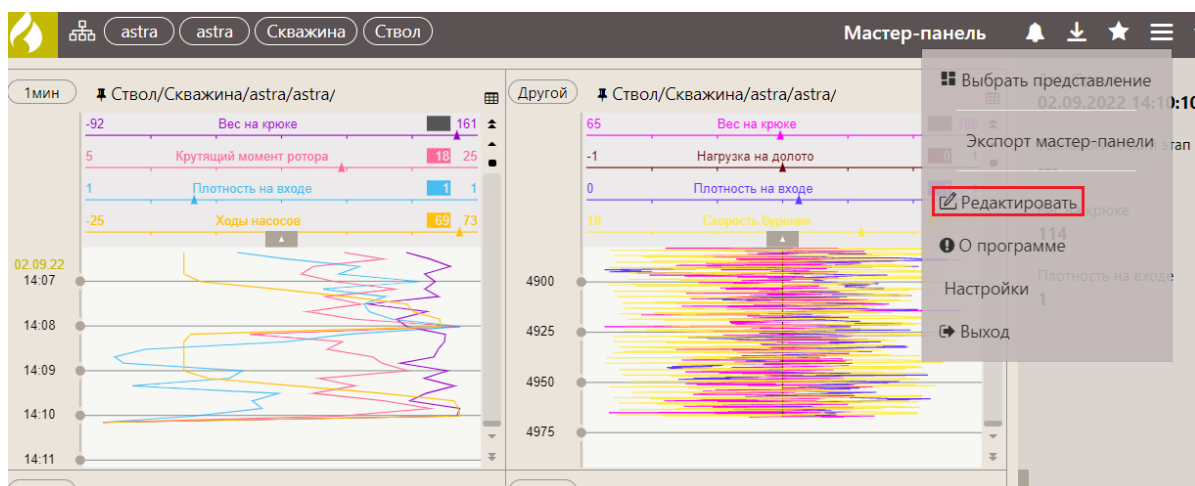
astra astra Скважина Ствол

Мастер-панель

Выбрать представление

Экспорт мастер-панели

Редактировать

О программе

Настройки

Выход

1мин Ствол/Скважина/astra/astra/

-92 Вес на крюке 161

5 Крутящий момент ротора 18 25

1 Плотность на входе 1 1

-25 Ходы насосов 69 73

02.09.22
14:07

14:08

14:09

14:10

14:11

Другой Ствол/Скважина/astra/astra/

65 Вес на крюке 186

-1 Нагрузка на долото 0

0 Плотность на входе

10 Скорость бурения

4900

4925

4950

4975

02.09.2022 14:10:10

этап

Вес на крюке

114

Плотность на входе

1